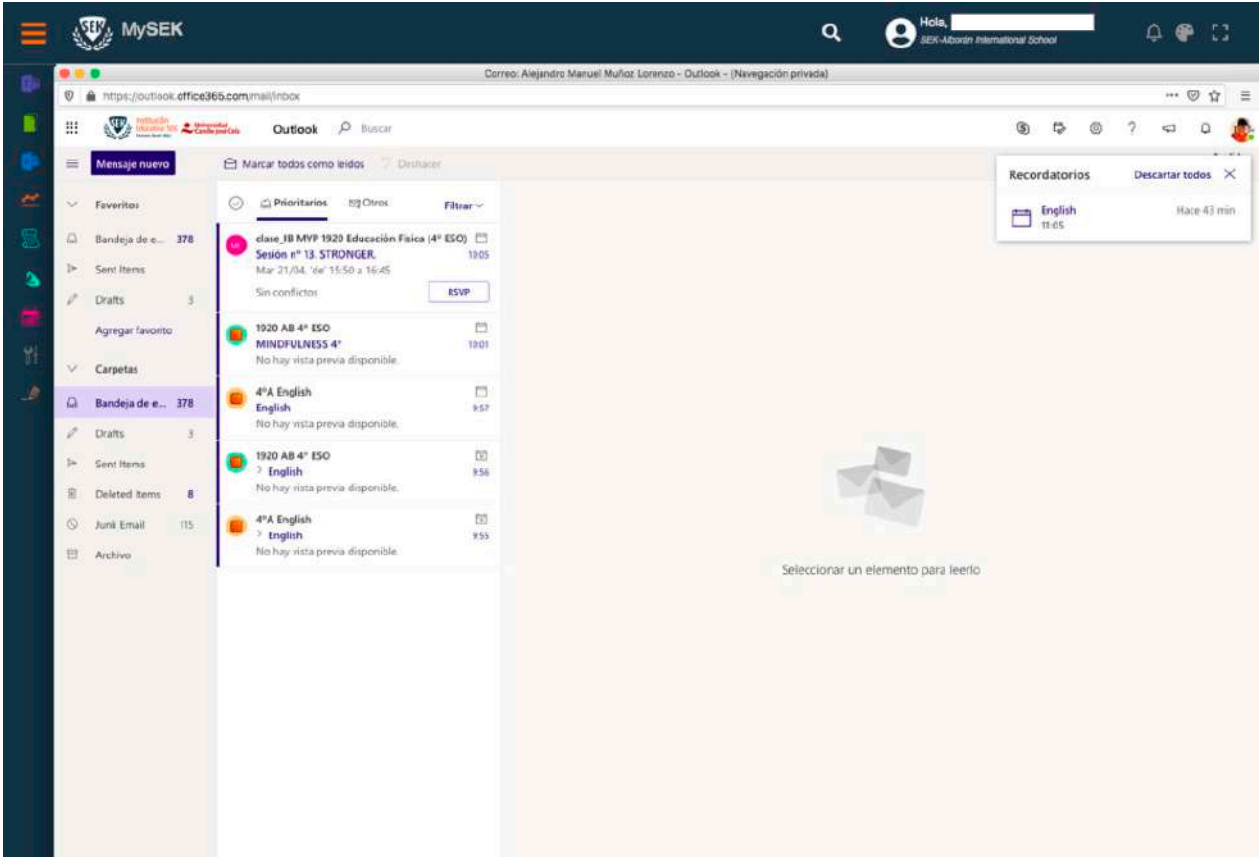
MySEK

Hola,
SEK-Alborán International School

Correo: Alejandro Manuel Muñoz Lorenzo - Outlook - (Navegación privada)

https://outlook.office365.com/mail/inbox

Institución Educativa SEK Universidad Camilo José Cela

Outlook Buscar

Mensaje nuevo

Marcar todos como leídos Deshacer

Favoritos
Bandeja de e... 378
Sent Items
Drafts 3
Agregar favorito
Carpetas
Bandeja de e... 378
Drafts 3
Sent Items
Deleted Items 8
Junk Email 115
Archivo

Prioritarios Otros Filtrar

clase_IB MVP 1920 Educación Física (4º ESO)
Sesión nº 13. STRONGER. 10:05
Mar 21/04, 'de' 15:50 a 16:45
Sin conflictos RSVP

1920 AB 4º ESO
MINDFULNESS 4º 10:01
No hay vista previa disponible.

4ºA English
English 9:57
No hay vista previa disponible.

1920 AB 4º ESO
> English 9:56
No hay vista previa disponible.

4ºA English
> English 9:55
No hay vista previa disponible.

Recordatorios Descartar todos
English Hace 43 min
11:05

Seleccionar un elemento para leerlo